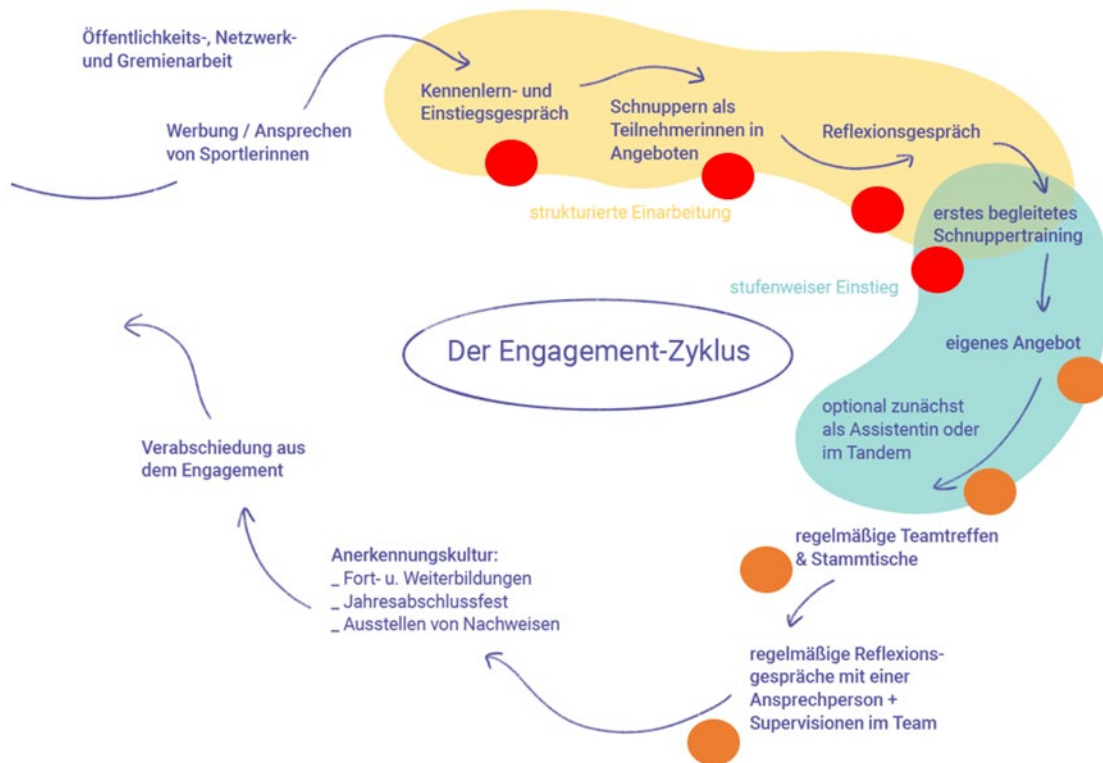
Öffentlichkeits-, Netzwerk- und Gremienarbeit

Werbung / Ansprechen von Sportlerinnen

Kennenlern- und Einstiegsgespräch

Schnuppern als Teilnehmerinnen in Angeboten

Reflexionsgespräch

strukturierte Einarbeitung

erstes begleitetes Schnuppertraining

stufenweiser Einstieg

Der Engagement-Zyklus

eigenes Angebot

optional zunächst als Assistentin oder im Tandem

regelmäßige Teamtreffen & Stammtische

regelmäßige Reflexionsgespräche mit einer Ansprechperson + Supervisionen im Team

Anerkennungskultur:
_ Fort- u. Weiterbildungen
_ Jahresabschlussfest
_ Ausstellen von Nachweisen

Verabschiedung aus dem Engagement